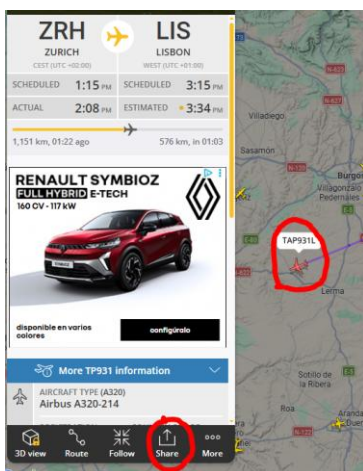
ZRH
ZURICH
CEST (UTC +02:00)

LIS
LISBON
WEST (UTC +01:00)

SCHEDULED 1:15 PM
SCHEDULED 3:15 PM
ACTUAL 2:08 PM
ESTIMATED 3:34 PM

1,151 km, 01:22 ago
576 km, in 01:03

RENAULT SYMBIOZ
FULL HYBRID E-TECH
160 CV - 117 kW

disponible en varios colores

configúralo

More TP931 information

AIRCRAFT TYPE (A320)
Airbus A320-214

TAP931L

Villadiego
Sasamón
Burgo
Villagonzalo Pedernales
Lerma
Soto de la Ribera
Roa
Aranda de Due
N-120
N-627
N-122
E5
E80

3D view
Route
Follow
Share
More